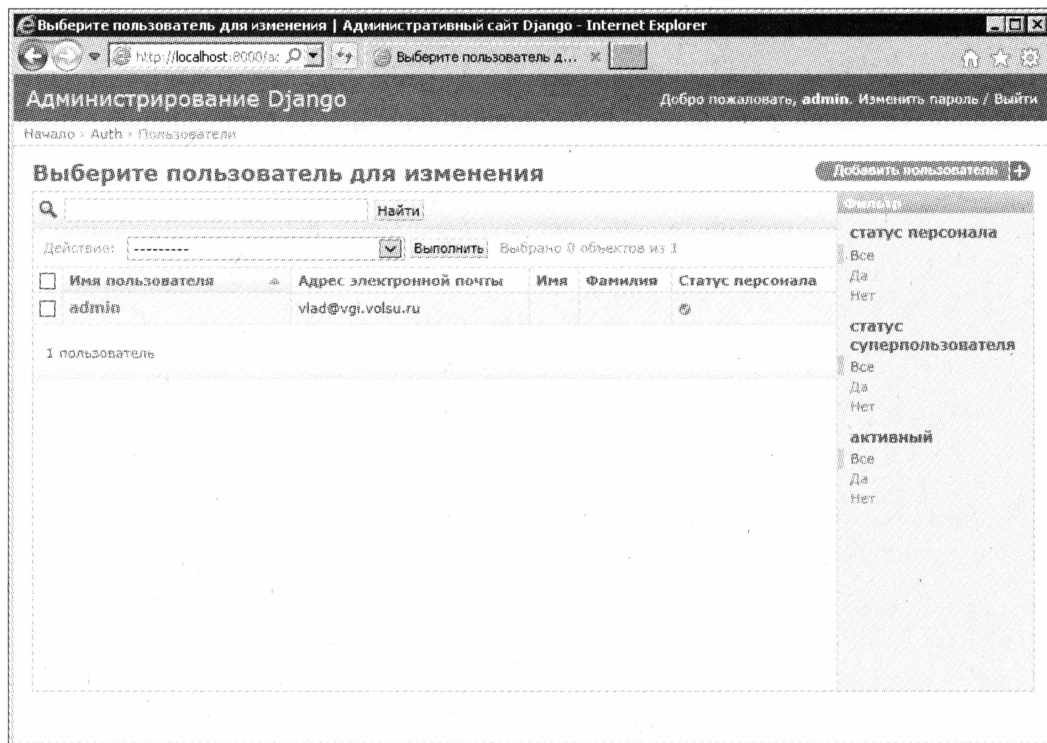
Выберите пользователь для изменения | Административный сайт Django - Internet Explorer

http://localhost:8000/ac

Выберите пользователь д... ×

Администрирование Django

Добро пожаловать, admin. Изменить пароль / Выйти

Начало › Auth › Пользователи

Выберите пользователь для изменения

Добавить пользователь

Найти

Действие: ---------

Выполнить

Выбрано 0 объектов из 1

| | Имя пользователя | Адрес электронной почты | Имя | Фамилия | Статус персонала |
|---|---|---|---|---|---|
| | admin | vlad@vgi.volsu.ru | | | |

1 пользователь

Фильтр

статус персонала

Все

Да

Нет

статус суперпользователя

Все

Да

Нет

активный

Все

Да

Нет